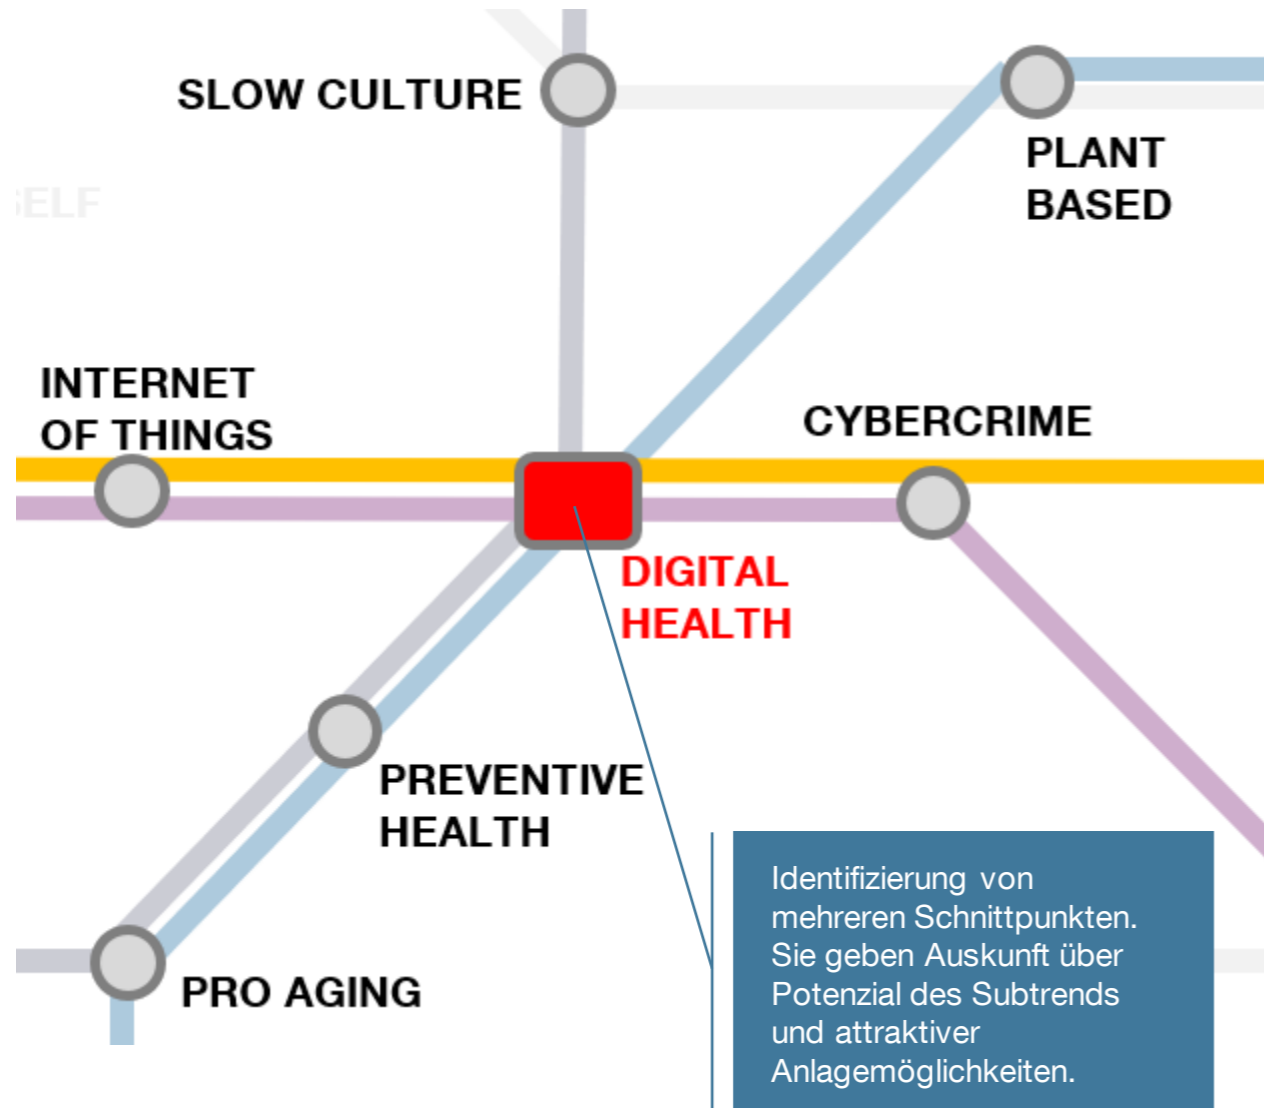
SLOW CULTURE

PLANT BASED

ELF

INTERNET OF THINGS

CYBERCRIME

DIGITAL HEALTH

PREVENTIVE HEALTH

PRO AGING

Identifizierung von mehreren Schnittpunkten. Sie geben Auskunft über Potenzial des Subtrends und attraktiver Anlagemöglichkeiten.